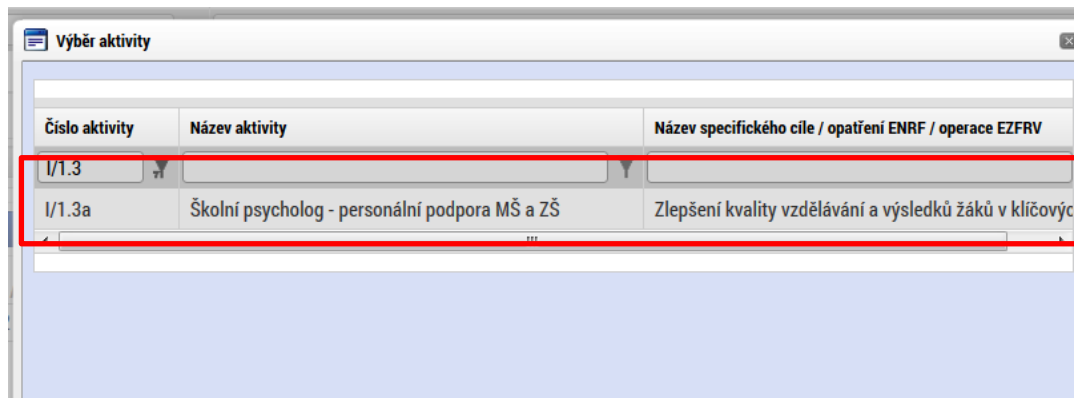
Výběr aktivity

| Číslo aktivity | Název aktivity | Název specifického cíle / opatření ENRF / operace EZFRV |
|---|---|---|
| I/1.3 | | |
| I/1.3a | Školní psycholog - personální podpora MŠ a ZŠ | Zlepšení kvality vzdělávání a výsledků žáků v klíčovýc |